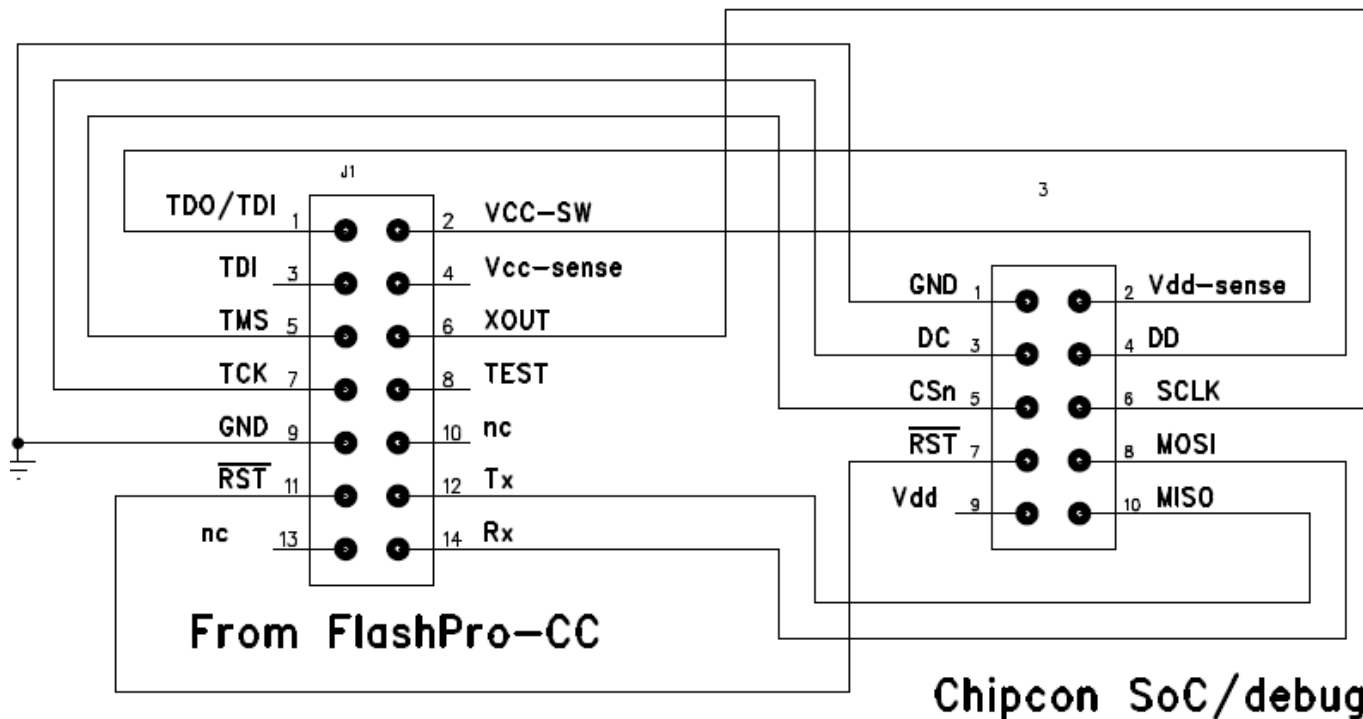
J1

TDO/TDI 1
2 VCC-SW
TDI 3
4 Vcc-sense
TMS 5
6 XOUT
TCK 7
8 TEST
GND 9
10 nc
$\overline{RST}$ 11
12 Tx
nc 13
14 Rx

From FlashPro-CC

3

GND 1
2 Vdd-sense
DC 3
4 DD
CSn 5
6 SCLK
$\overline{RST}$ 7
8 MOSI
Vdd 9
10 MISO

Chipcon SoC/debug